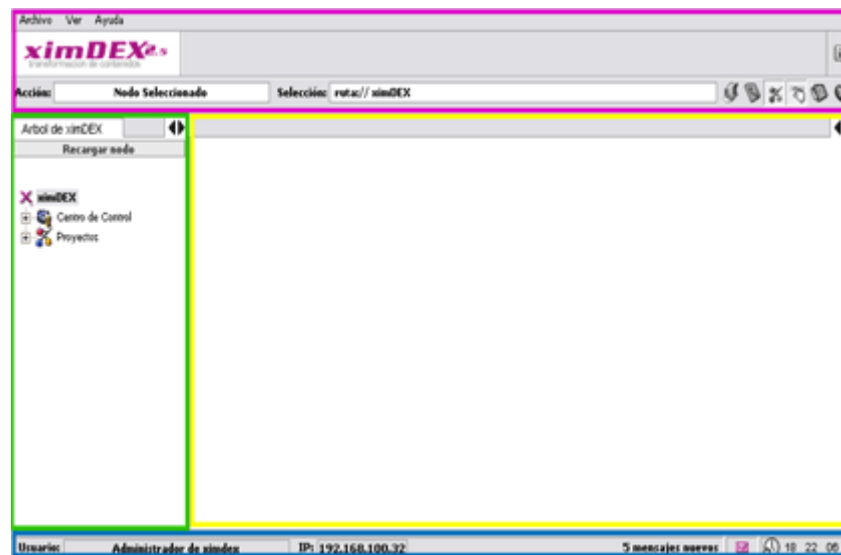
Archivo Ver Ayuda

ximDEX2.5
transformación de contenidos

Acción: Nodo Seleccionado Selección: ruta:// ximDEX

Arbol de ximDEX
Recargar nodo

ximDEX
Centro de Control
Proyectos

Usuario: Administrador de ximdex IP: 192.168.100.32 5 mensajes nuevos 18 22 06